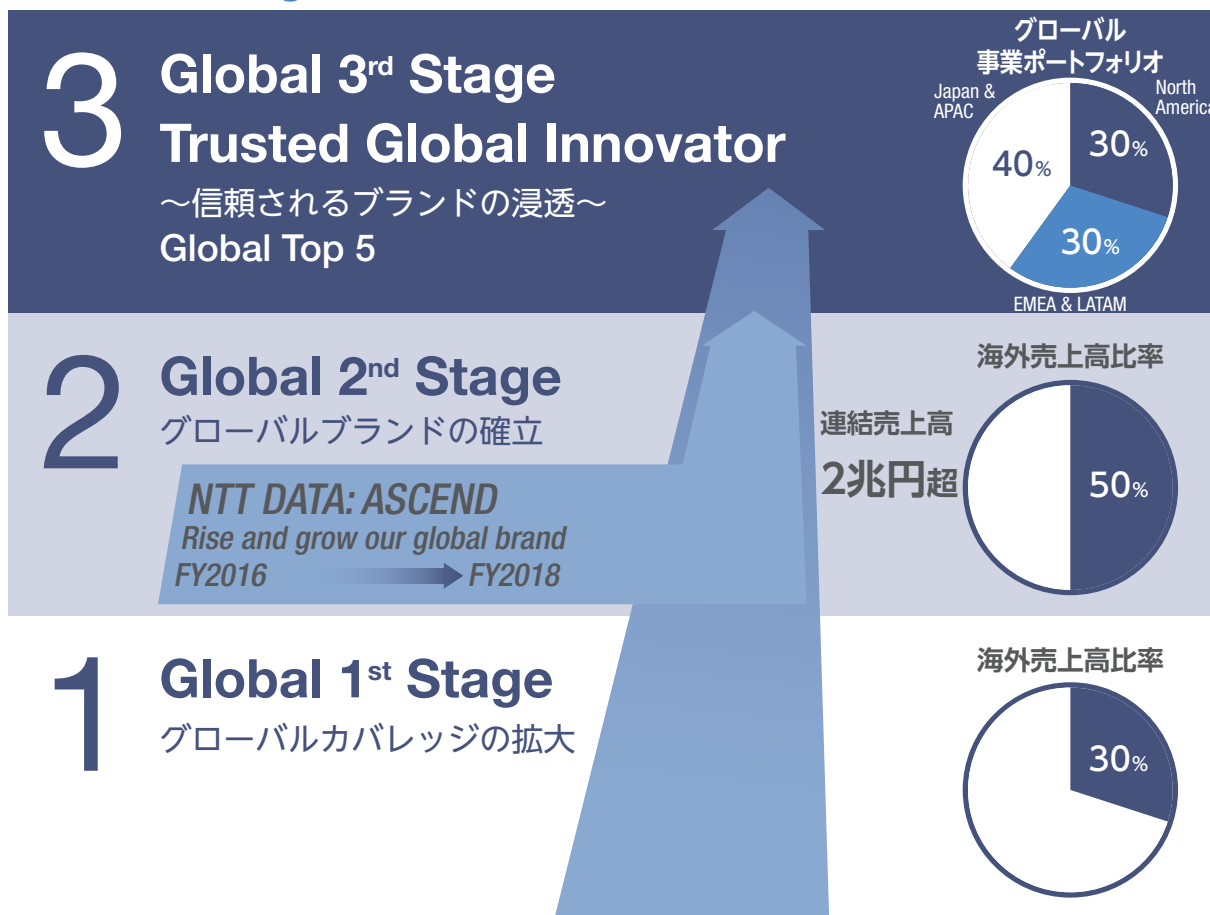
3 Global 3$^{rd}$ Stage
Trusted Global Innovator
〜信頼されるブランドの浸透〜
Global Top 5

グローバル
事業ポートフォリオ

Japan & APAC
North America
40%
30%
30%
EMEA & LATAM

2 Global 2$^{nd}$ Stage
グローバルブランドの確立

NTT DATA: ASCEND
Rise and grow our global brand
FY2016 FY2018

海外売上高比率
連結売上高
2兆円超
50%

1 Global 1$^{st}$ Stage
グローバルカバレッジの拡大

海外売上高比率
30%